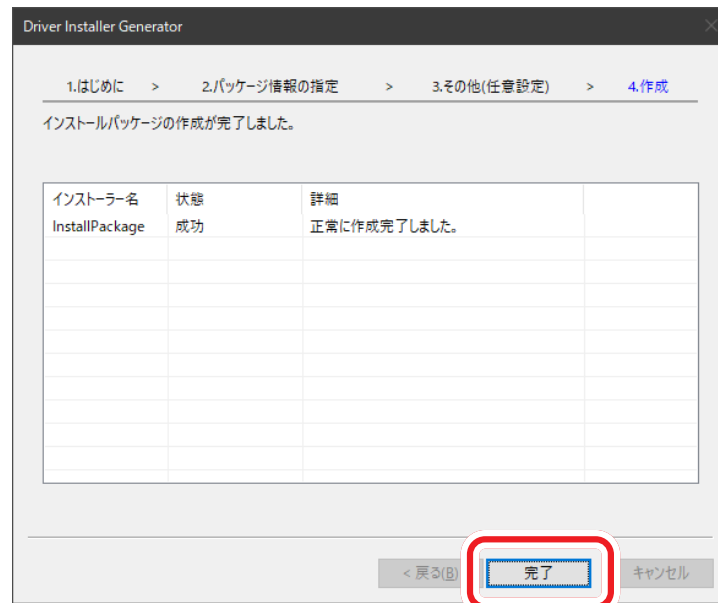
Driver Installer Generator

1.はじめに > 2.パッケージ情報の指定 > 3.その他(任意設定) > 4.作成

インストールパッケージの作成が完了しました。

| インストーラー名 | 状態 | 詳細 |
|---|---|---|
| InstallPackage | 成功 | 正常に作成完了しました。 |

< 戻る(B)

完了

キャンセル